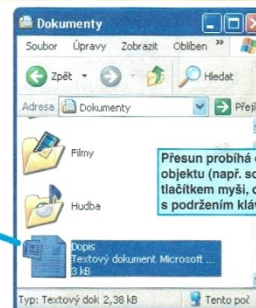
Dokumenty

Soubor Úpravy Zobrazit Oblíben »

Zpět Hledat

Adresa Dokumenty Přejí

Filmy

Hudba

Přesun probíhá objektu (např. so tlačítkem myši, c s podržením kláv

Dopis
Textový dokument Microsoft ...
3 kB

Typ: Textový dok 2,38 kB Tento poč